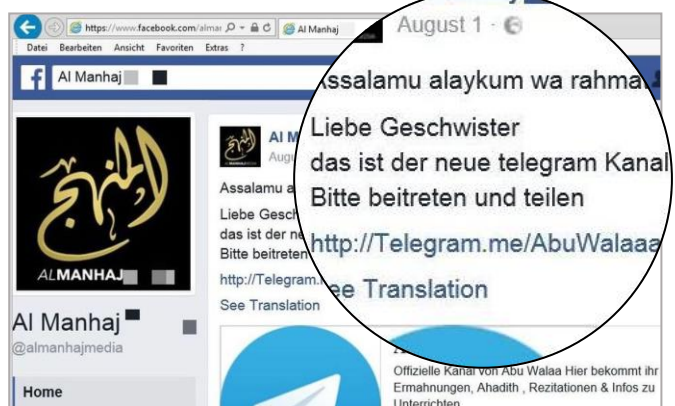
https://www.facebook.com/almar
Al Manhaj
Datei Bearbeiten Ansicht Favoriten Extras ?
Al Manhaj

المنهج
ALMANHAJ

Al Manhaj
@almanhajmedia

Home

Al M
Augu

Assalamu a
Liebe Gesch
das ist der ne
Bitte beitreten
http://Telegram.
See Translation

August 1 ·

Assalamu alaykum wa rahma

Liebe Geschwister
das ist der neue telegram Kanal
Bitte beitreten und teilen

http://Telegram.me/AbuWalaaa

See Translation

Offizielle Kanal von Abu Walaa Hier bekommt ihr Ermahnungen, Ahadith , Rezitationen & Infos zu Unterrichten